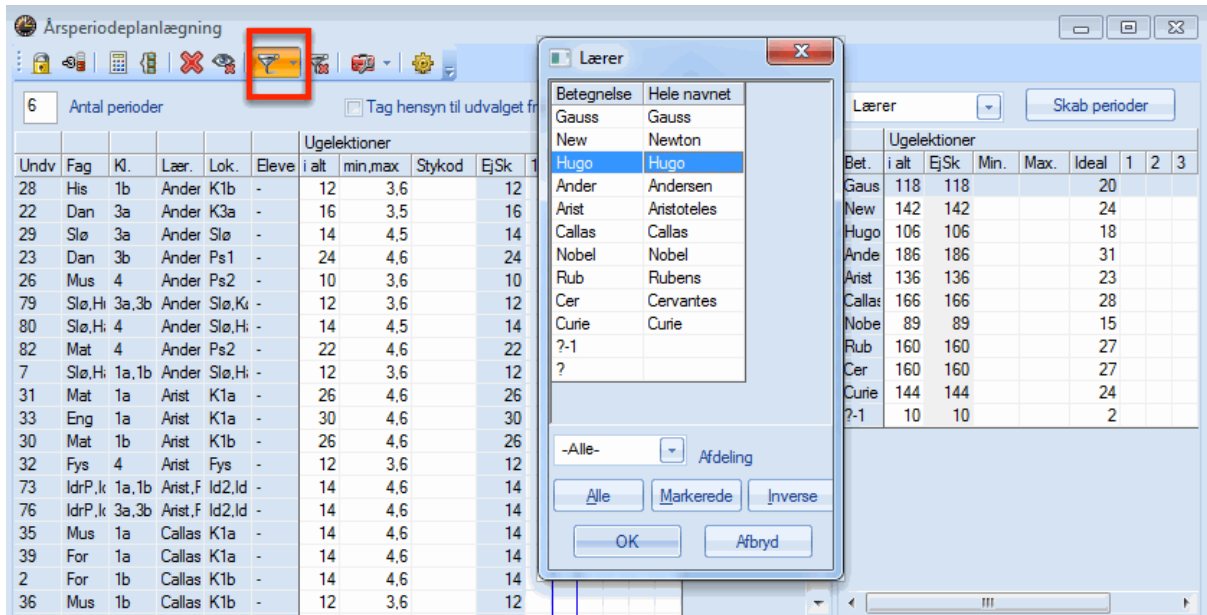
Årsperiodeplanlægning

6 Antal perioder

Tag hensyn til udvalget fr

| Undv | Fag | Kl. | Lær. | Lok. | Eleve | i alt | min,max | Stykod | EjSk | 1 |
|---|---|---|---|---|---|---|---|---|---|---|
| | | | | | | Ugelektioner | | | | |
| 28 | His | 1b | Ander | K1b | - | 12 | 3,6 | | 12 | |
| 22 | Dan | 3a | Ander | K3a | - | 16 | 3,5 | | 16 | |
| 29 | Slø | 3a | Ander | Slø | - | 14 | 4,5 | | 14 | |
| 23 | Dan | 3b | Ander | Ps1 | - | 24 | 4,6 | | 24 | |
| 26 | Mus | 4 | Ander | Ps2 | - | 10 | 3,6 | | 10 | |
| 79 | Slø,H | 3a,3b | Ander | Slø,K | - | 12 | 3,6 | | 12 | |
| 80 | Slø,H | 4 | Ander | Slø,H | - | 14 | 4,5 | | 14 | |
| 82 | Mat | 4 | Ander | Ps2 | - | 22 | 4,6 | | 22 | |
| 7 | Slø,H | 1a,1b | Ander | Slø,H | - | 12 | 3,6 | | 12 | |
| 31 | Mat | 1a | Arist | K1a | - | 26 | 4,6 | | 26 | |
| 33 | Eng | 1a | Arist | K1a | - | 30 | 4,6 | | 30 | |
| 30 | Mat | 1b | Arist | K1b | - | 26 | 4,6 | | 26 | |
| 32 | Fys | 4 | Arist | Fys | - | 12 | 3,6 | | 12 | |
| 73 | IdrP,I | 1a,1b | Arist,F | Id2,Id | - | 14 | 4,6 | | 14 | |
| 76 | IdrP,I | 3a,3b | Arist,F | Id2,Id | - | 14 | 4,6 | | 14 | |
| 35 | Mus | 1a | Callas | K1a | - | 14 | 4,6 | | 14 | |
| 39 | For | 1a | Callas | K1a | - | 14 | 4,6 | | 14 | |
| 2 | For | 1b | Callas | K1b | - | 14 | 4,6 | | 14 | |
| 36 | Mus | 1b | Callas | K1b | - | 12 | 3,6 | | 12 | |

Lærer

| Betegnelse | Hele navnet |
|---|---|
| Gauss | Gauss |
| New | Newton |
| Hugo | Hugo |
| Ander | Andersen |
| Arist | Aristoteles |
| Callas | Callas |
| Nobel | Nobel |
| Rub | Rubens |
| Cer | Cervantes |
| Curie | Curie |
| ?-1 | |
| ? | |

-Alle- Afdeling

Alle Markerede Inverse

OK Afbryd

Lærer

Skab perioder

| Bet. | i alt | EjSk | Min. | Max. | Ideal | 1 | 2 | 3 |
|---|---|---|---|---|---|---|---|---|
| | Ugelektioner | | | | | | | |
| Gaus | 118 | 118 | | | 20 | | | |
| New | 142 | 142 | | | 24 | | | |
| Hugo | 106 | 106 | | | 18 | | | |
| Ande | 186 | 186 | | | 31 | | | |
| Arist | 136 | 136 | | | 23 | | | |
| Callas | 166 | 166 | | | 28 | | | |
| Nobe | 89 | 89 | | | 15 | | | |
| Rub | 160 | 160 | | | 27 | | | |
| Cer | 160 | 160 | | | 27 | | | |
| Curie | 144 | 144 | | | 24 | | | |
| ?-1 | 10 | 10 | | | 2 | | | |